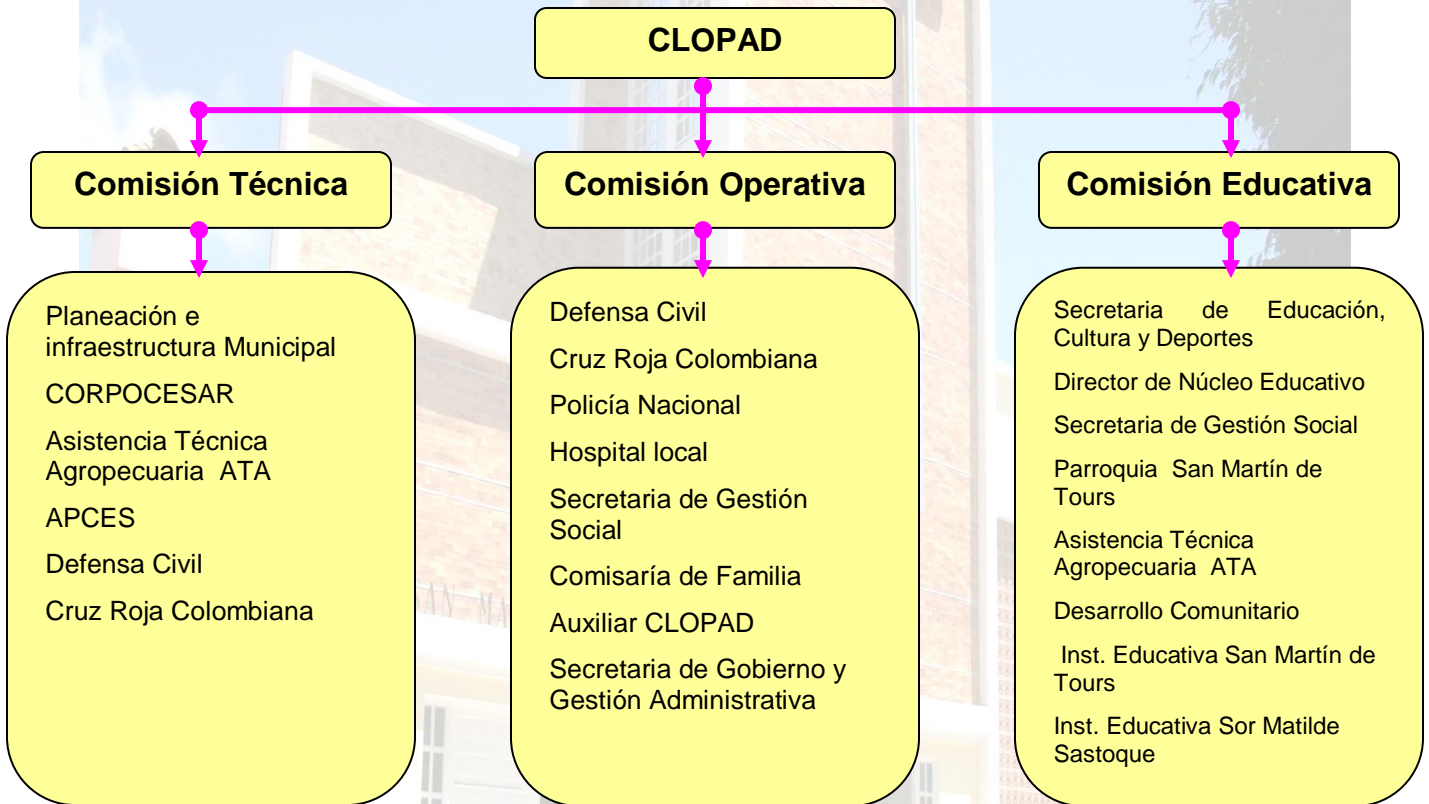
CLOPAD

Comisión Técnica

Planeación e infraestructura Municipal

CORPOCESAR

Asistencia Técnica Agropecuaria ATA

APCES

Defensa Civil

Cruz Roja Colombiana

Comisión Operativa

Defensa Civil

Cruz Roja Colombiana

Policía Nacional

Hospital local

Secretaria de Gestión Social

Comisaría de Familia

Auxiliar CLOPAD

Secretaria de Gobierno y Gestión Administrativa

Comisión Educativa

Secretaria de Educación, Cultura y Deportes

Director de Núcleo Educativo

Secretaria de Gestión Social

Parroquia San Martín de Tours

Asistencia Técnica Agropecuaria ATA

Desarrollo Comunitario

Inst. Educativa San Martín de Tours

Inst. Educativa Sor Matilde Sastoque